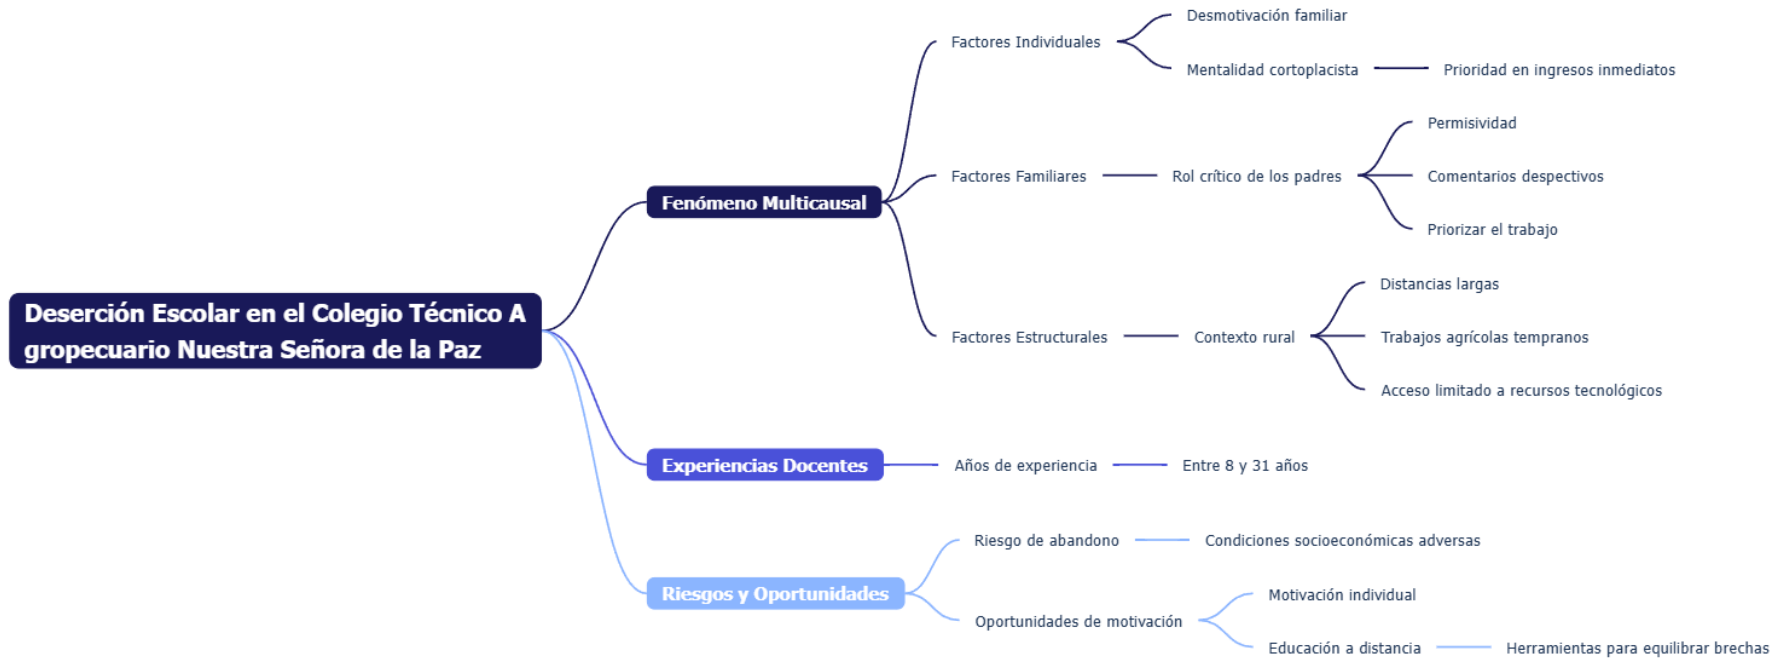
Deserción Escolar en el Colegio Técnico Agropecuario Nuestra Señora de la Paz

Fenómeno Multicausal

Factores Individuales

Desmotivación familiar

Mentalidad cortoplacista

Prioridad en ingresos inmediatos

Factores Familiares

Rol crítico de los padres

Permisividad

Comentarios despectivos

Priorizar el trabajo

Factores Estructurales

Contexto rural

Distancias largas

Trabajos agrícolas tempranos

Acceso limitado a recursos tecnológicos

Experiencias Docentes

Años de experiencia

Entre 8 y 31 años

Riesgos y Oportunidades

Riesgo de abandono

Condiciones socioeconómicas adversas

Oportunidades de motivación

Motivación individual

Educación a distancia

Herramientas para equilibrar brechas